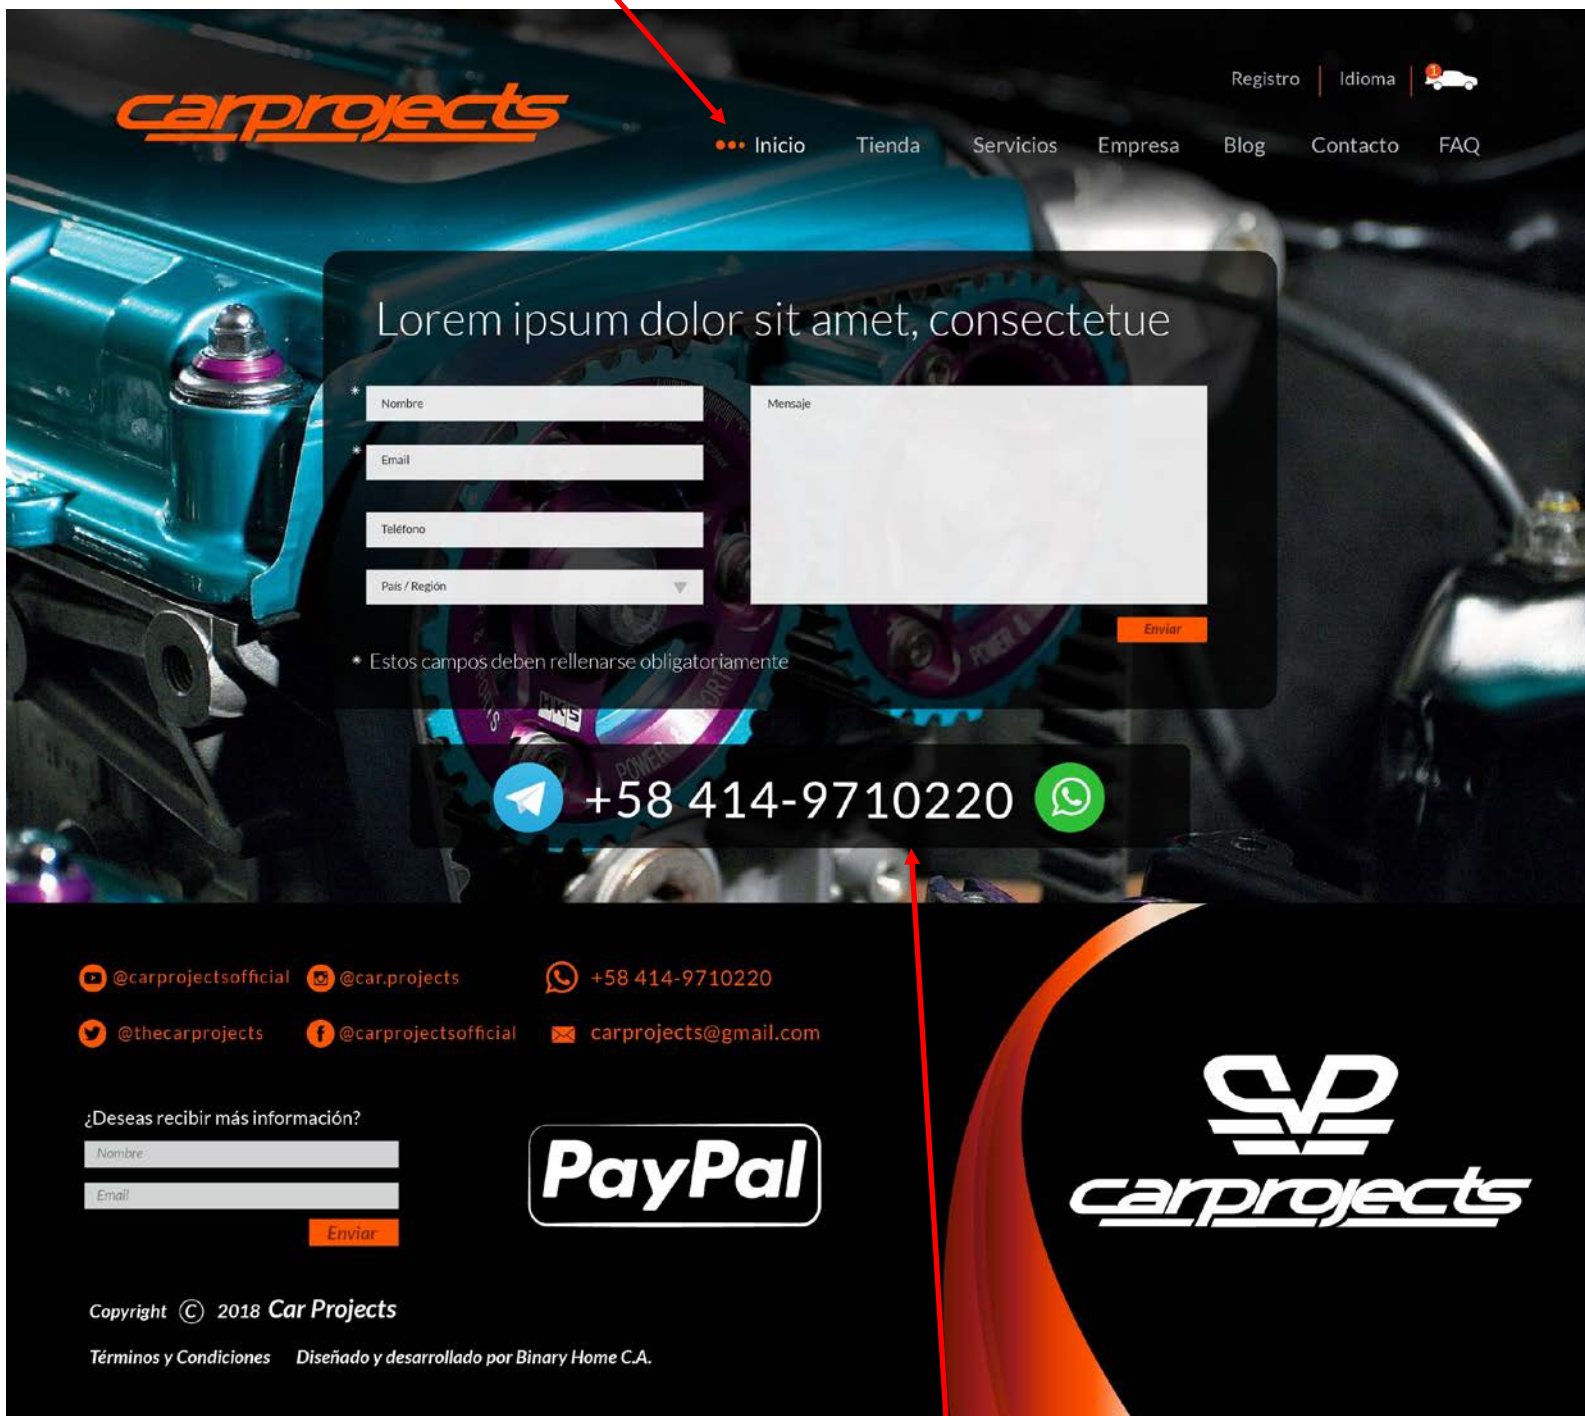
carprojects

Registro | Idioma | 1

Inicio Tienda Servicios Empresa Blog Contacto FAQ

Lorem ipsum dolor sit amet, consectetue

* Nombre
* Email
Teléfono
País / Región
Mensaje

Enviar

* Estos campos deben rellenarse obligatoriamente

+58 414-9710220

@carprojectsofficial @car.projects +58 414-9710220
@thecarprojects @carprojectsofficial carprojects@gmail.com

¿Deseas recibir más información?
Nombre
Email
Enviar

PayPal

carprojects

Copyright © 2018 Car Projects

Términos y Condiciones Diseñado y desarrollado por Binary Home C.A.